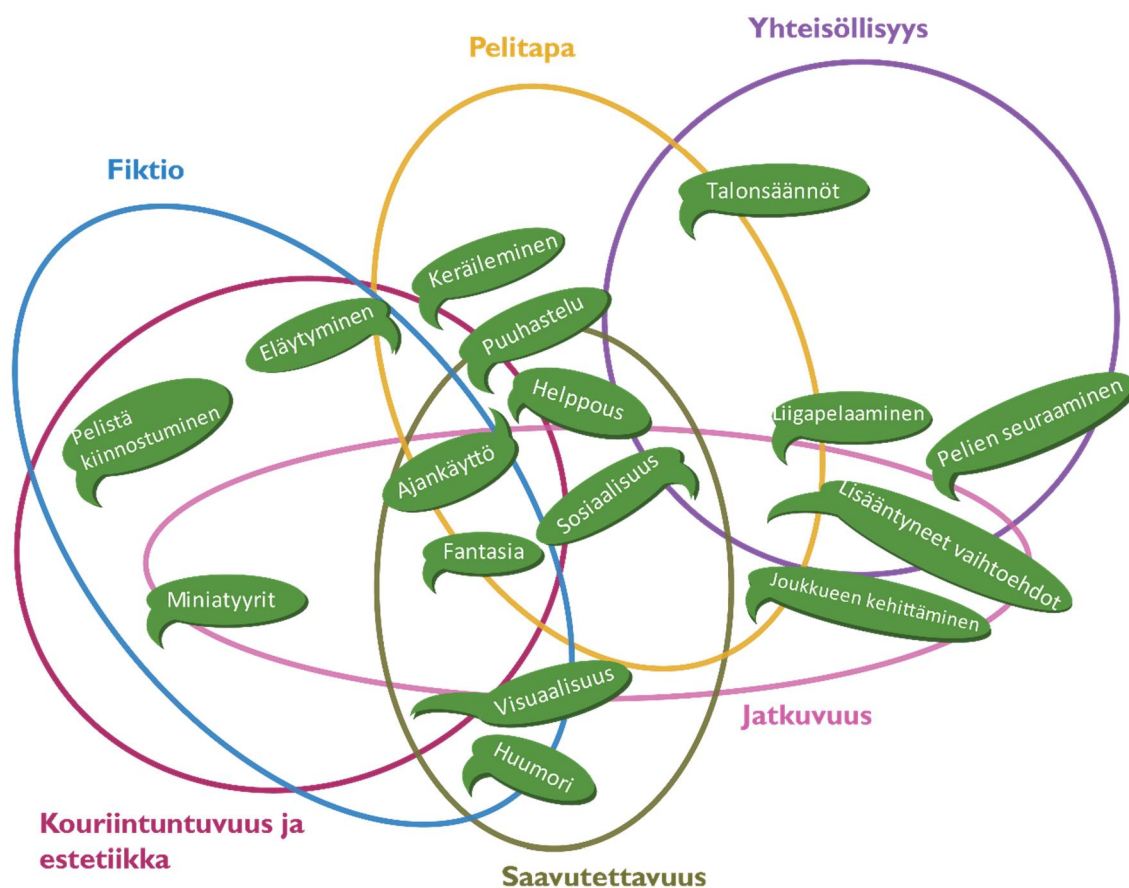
Pelitapa

Yhteisöllisyys

Fiktio

Talonsäännöt

Keräileminen

Eläytyminen

Puuhastelu

Pelistä kiinnostuminen

Helppous

Liigapelaaminen

Pelien seuraaminen

Ajankäyttö

Sosiaalisuus

Lisääntyneet vaihtoehdot

Fantasia

Joukkueen kehittäminen

Miniatyyrit

Visuaalisuus

Jatkuvuus

Huumori

Kouriintuntuvuus ja estetiikka

Saavutettavuus